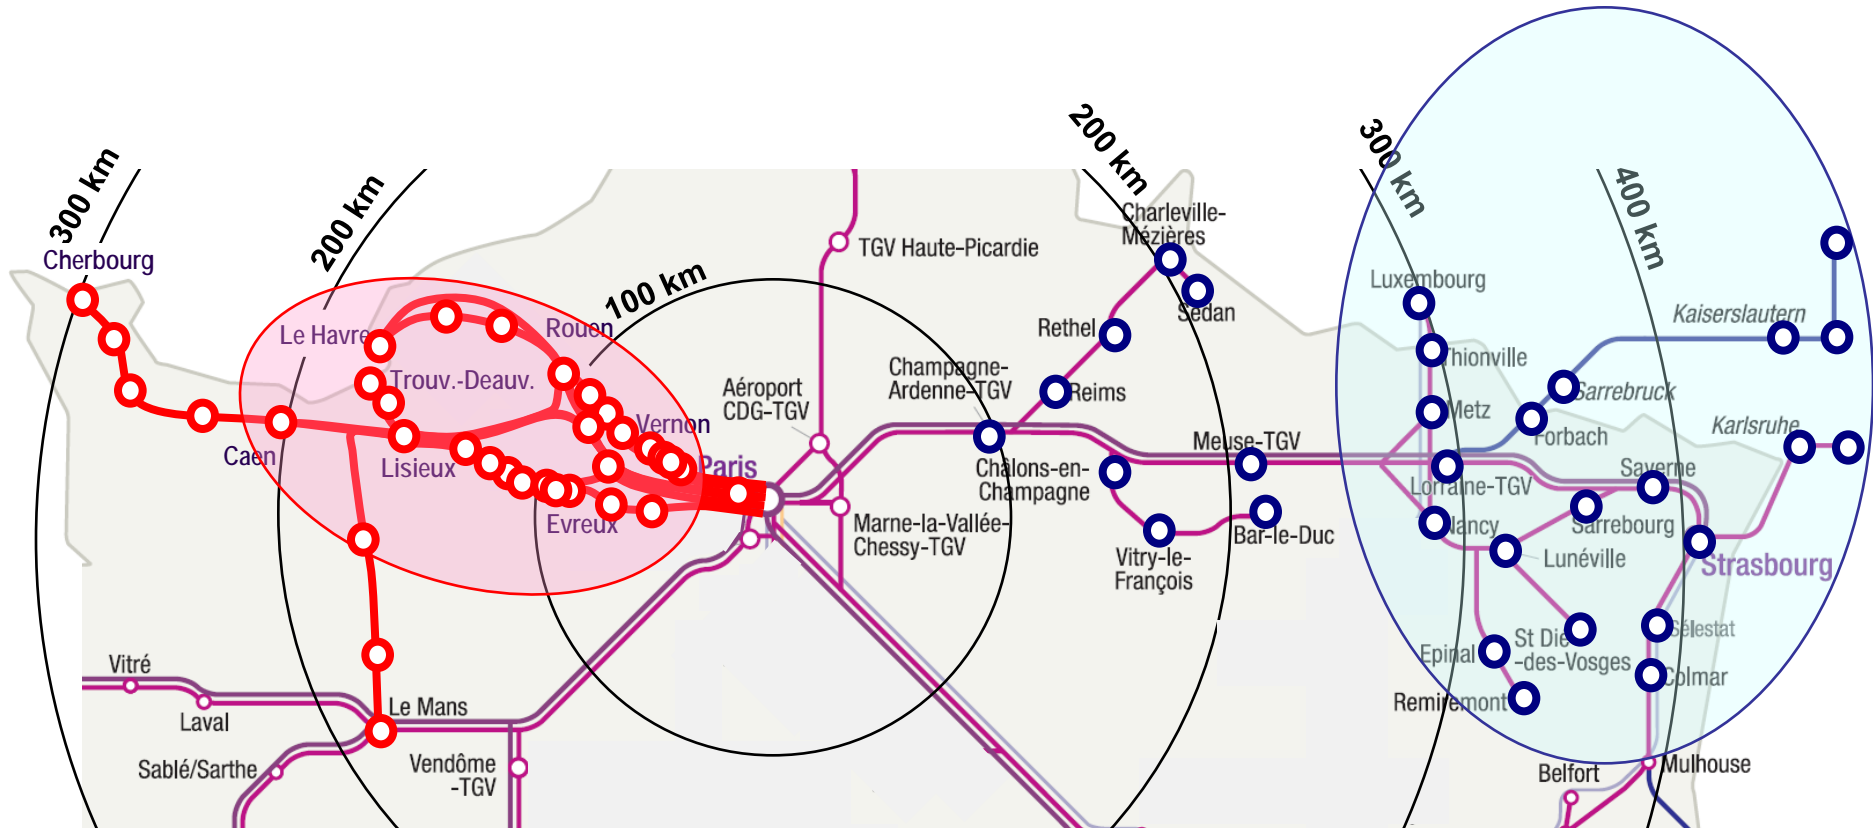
300 km
Cherbourg
200 km
100 km
200 km
300 km
400 km
Le Havre
Rouen
Trouv.-Deauv.
Vernon
Caen
Lisieux
Paris
Evreux
Aéroport CDG-TGV
TGV Haute-Picardie
Charleville-Mézières
Sedan
Rethel
Champagne-Ardenne-TGV
Reims
Châlons-en-Champagne
Meuse-TGV
Marne-la-Vallée-Chessy-TGV
Vitry-le-François
Bar-le-Duc
Luxembourg
Thionville
Metz
Sarrebruck
Forbach
Kaiserslautern
Karlsruhe
Lorraine-TGV
Saverne
Nancy
Sarrebourg
Lunéville
Strasbourg
St Dié -des-Vosges
Epinal
Sélestat
Colmar
Remiremont
Belfort
Mulhouse
Vitré
Laval
Le Mans
Sablé/Sarthe
Vendôme -TGV